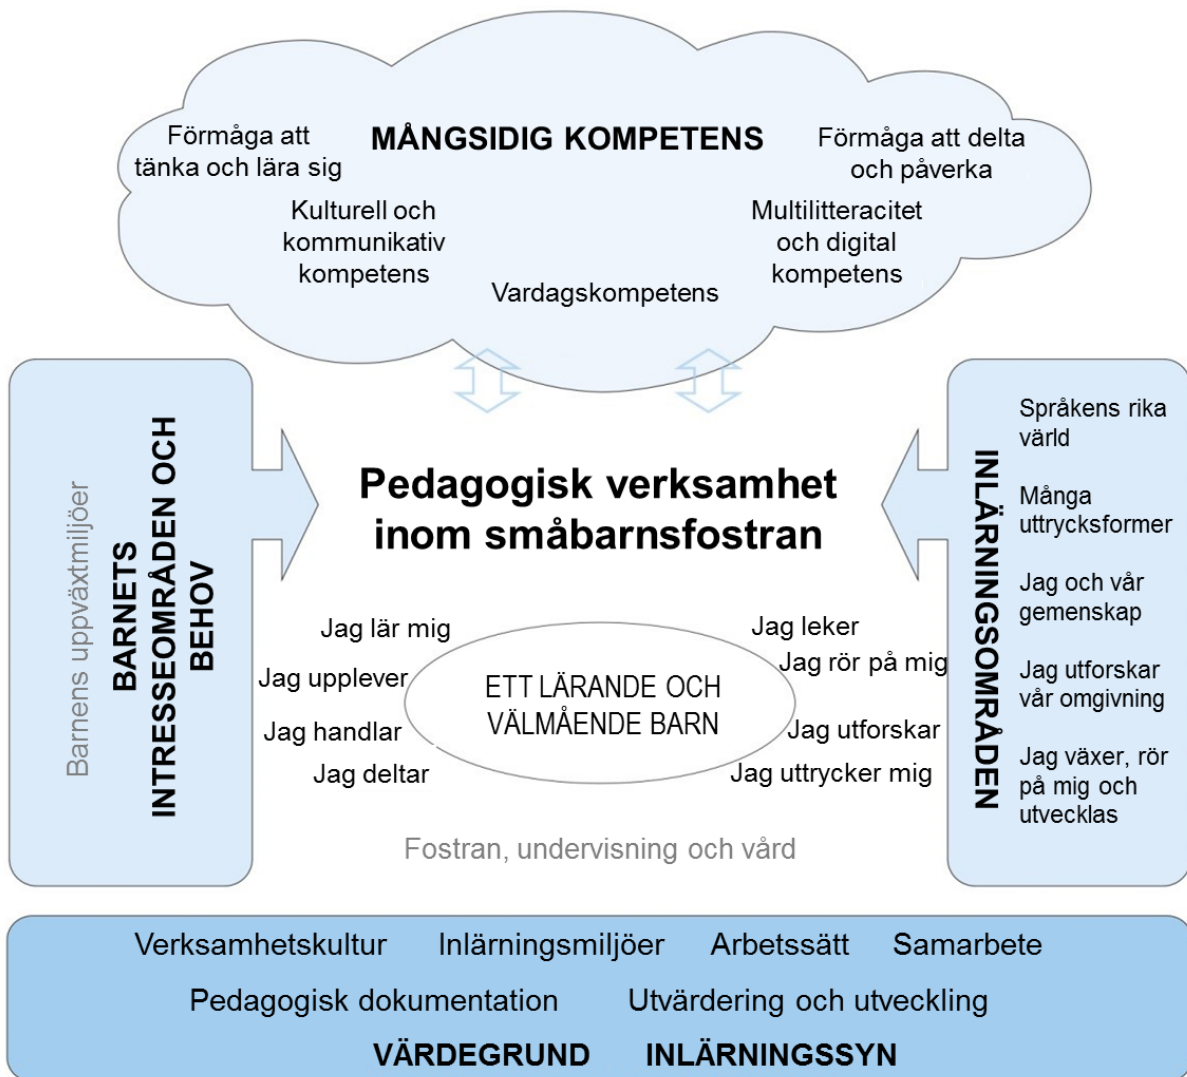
Förmåga att tänka och lära sig

MÅNGSIDIG KOMPETENS

Förmåga att delta och påverka

Kulturell och kommunikativ kompetens

Multilitteracitet och digital kompetens

Vardagskompetens

Barnens uppväxtmiljöer

BARNETS INTRESSEOMRÅDEN OCH BEHOV

Pedagogisk verksamhet inom småbarnsfostran

INLÄRNINGSOMRÅDEN

Språkens rika värld

Många uttrycksformer

Jag och vår gemenskap

Jag utforskar vår omgivning

Jag växer, rör på mig och utvecklas

Jag lär mig

Jag upplever

Jag handlar

Jag deltar

ETT LÄRANDE OCH VÄLMÅENDE BARN

Jag leker

Jag rör på mig

Jag utforskar

Jag uttrycker mig

Fostran, undervisning och vård

Verksamhetskultur Inlärningsmiljöer Arbetssätt Samarbete

Pedagogisk dokumentation Utvärdering och utveckling

VÄRDEGRUND INLÄRNINGSSYN